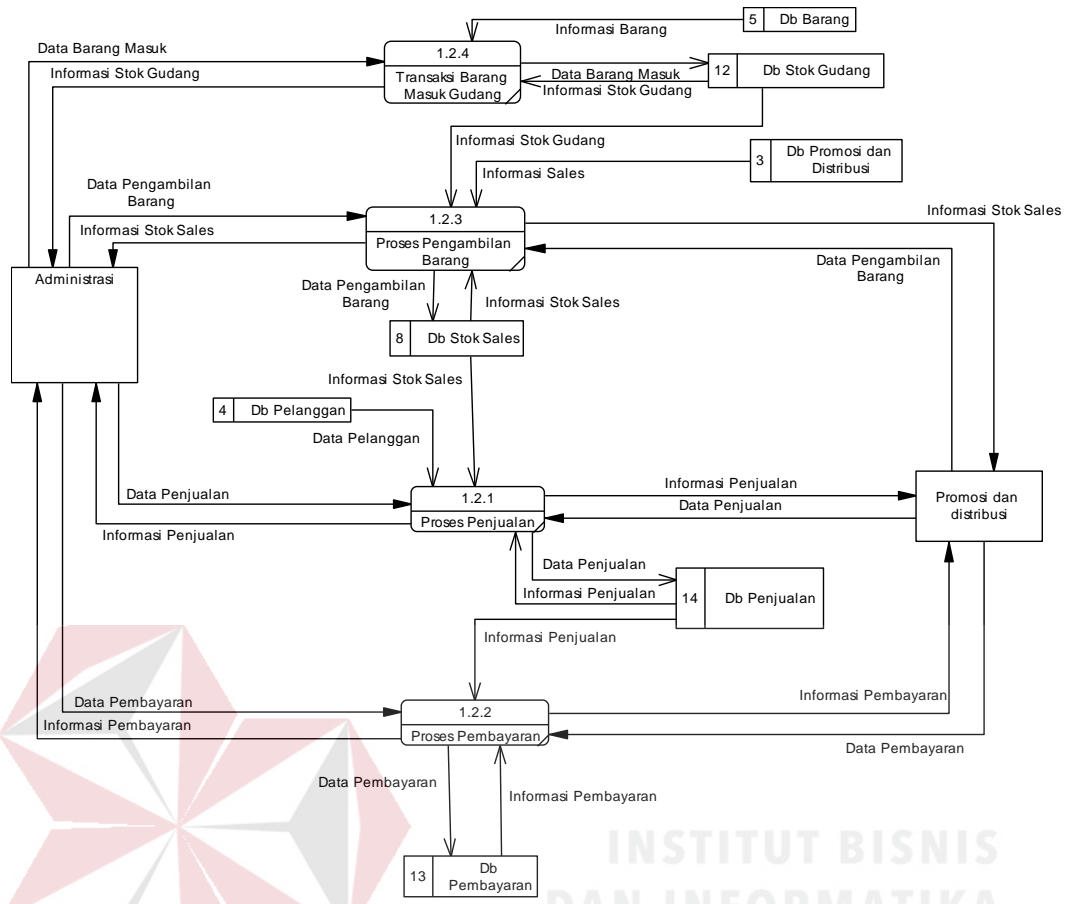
Informasi Barang

5 Db Barang

Data Barang Masuk

Informasi Stok Gudang

1.2.4

Transaksi Barang Masuk Gudang

Data Barang Masuk

Informasi Stok Gudang

12 Db Stok Gudang

Informasi Stok Gudang

3 Db Promosi dan Distribusi

Informasi Sales

Data Pengambilan Barang

Informasi Stok Sales

1.2.3

Proses Pengambilan Barang

Informasi Stok Sales

Data Pengambilan Barang

Administrasi

Data Pengambilan Barang

Informasi Stok Sales

8 Db Stok Sales

Informasi Stok Sales

4 Db Pelanggan

Data Pelanggan

Data Penjualan

1.2.1

Proses Penjualan

Informasi Penjualan

Data Penjualan

Promosi dan distribusi

Informasi Penjualan

Data Penjualan

Informasi Penjualan

14 Db Penjualan

Informasi Penjualan

Informasi Pembayaran

Data Pembayaran

Informasi Pembayaran

1.2.2

Proses Pembayaran

Data Pembayaran

Data Pembayaran

Informasi Pembayaran

13 Db Pembayaran

INSTITUT BISNIS DAN INFORMATIKA